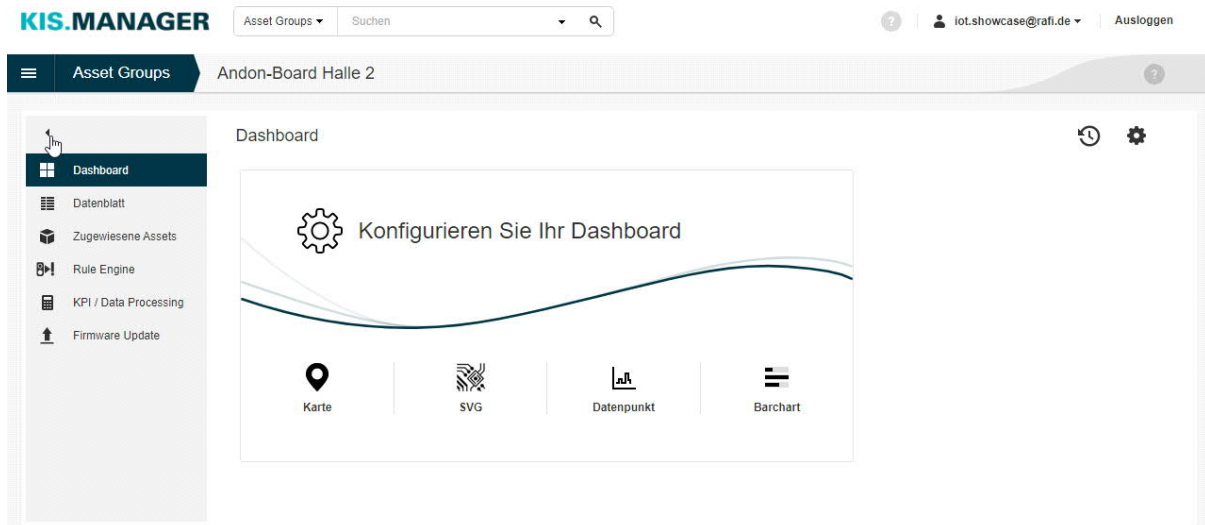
KIS.MANAGER

Asset Groups ▾ Suchen

? iot.showcase@rafi.de ▾ Ausloggen

Asset Groups

Andon-Board Halle 2

?

Dashboard

Dashboard

Datenblatt

Zugewiesene Assets

Rule Engine

KPI / Data Processing

Firmware Update

Konfigurieren Sie Ihr Dashboard

Karte

SVG

Datenpunkt

Barchart